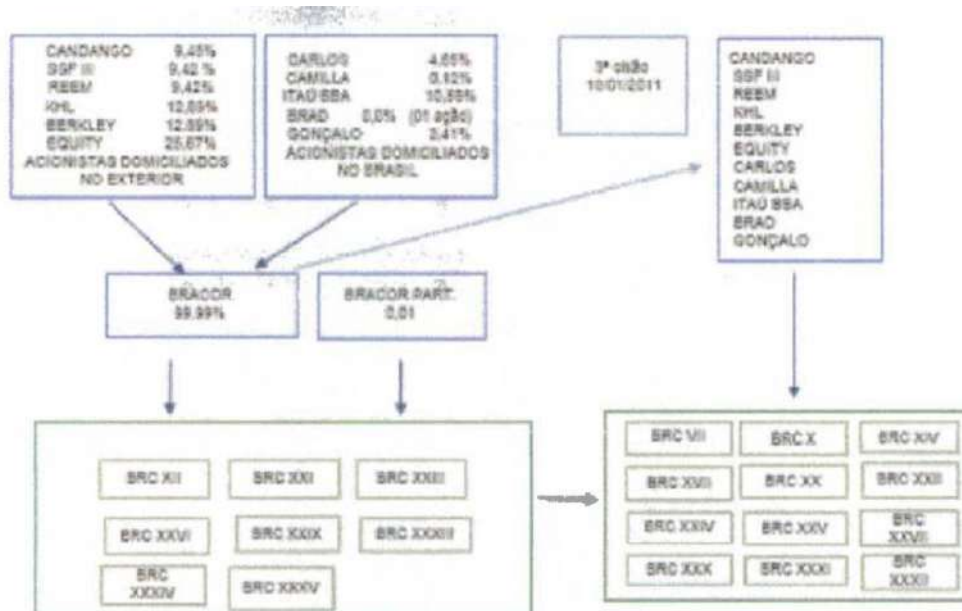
CANDANGO 9,45%
SSF III 9,42 %
REEM 9,42%
KHL 12,89%
BERKLEY 12,89%
EQUITY 25,67%
ACIONISTAS DOMICILIADOS NO EXTERIOR

CARLOS 4,65%
CAMILLA 0,12%
ITAÚ BBA 10,56%
BRAD 0,0% (01 ação)
GONÇALO 2,41%
ACIONISTAS DOMICILIADOS NO BRASIL

3ª cisão 10/01/2011

CANDANGO
SSF III
REEM
KHL
BERKLEY
EQUITY
CARLOS
CAMILLA
ITAÚ BBA
BRAD
GONÇALO

BRACOR 99,99%

BRACOR PART. 0,01

BRC XII
BRC XXI
BRC XXIII
BRC XXVI
BRC XXIX
BRC XXXIII
BRC XXXIV
BRC XXXIV

BRC VII
BRC X
BRC XIV
BRC XVII
BRC XX
BRC XXII
BRC XXIV
BRC XXV
BRC XXVIII
BRC XXX
BRC XXXI
BRC XXXII